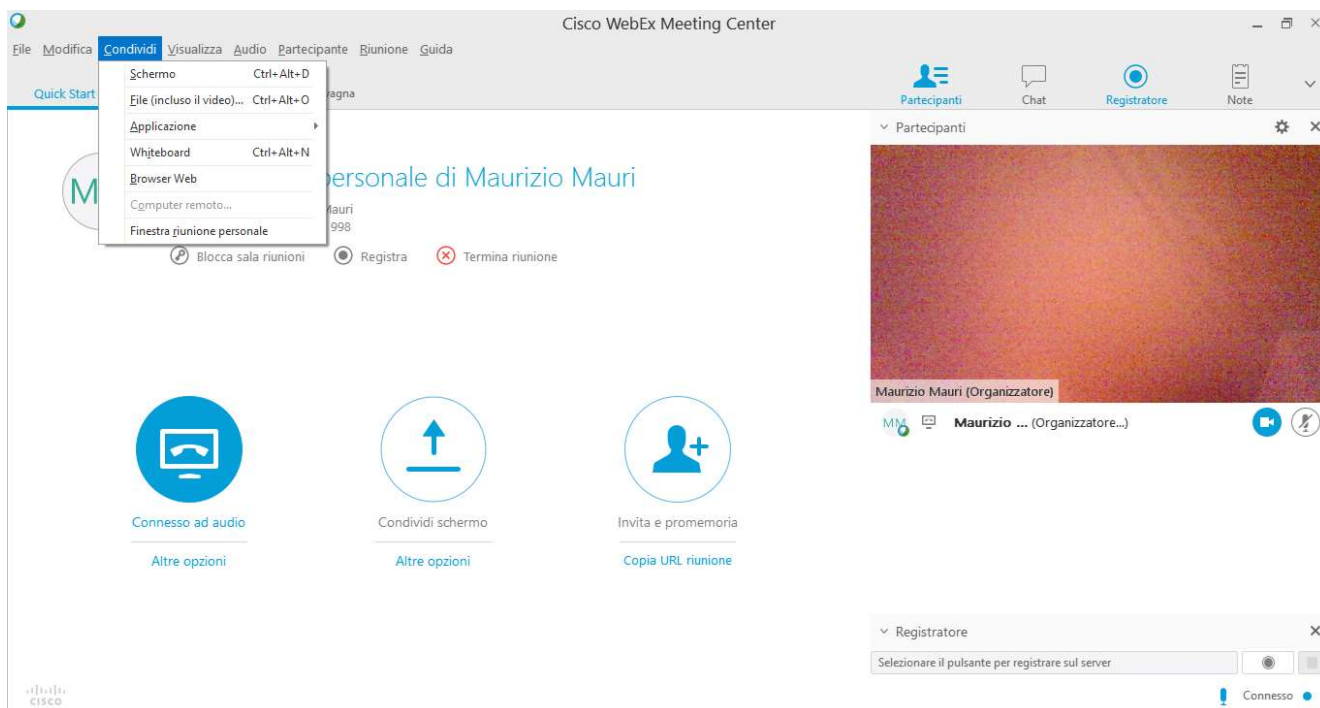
Cisco WebEx Meeting Center

File Modifica Condividi Visualizza Audio Partecipante Riunione Guida

Schermo Ctrl+Alt+D
File (incluso il video)... Ctrl+Alt+O
Applicazione
Whiteboard Ctrl+Alt+N
Browser Web
Computer remoto...
Finestra riunione personale

Quick Start
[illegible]vagna

M
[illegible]ersonale di Maurizio Mauri
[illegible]auri
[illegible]998

Blocca sala riunioni Registra Termina riunione

Connesso ad audio
Altre opzioni

Condividi schermo
Altre opzioni

Invita e promemoria
Copia URL riunione

Partecipanti Chat Registratore Note

Partecipanti

Maurizio Mauri (Organizzatore)

MM Maurizio ... (Organizzatore...)

Registratore

Selezionare il pulsante per registrare sul server

Connesso

cisco